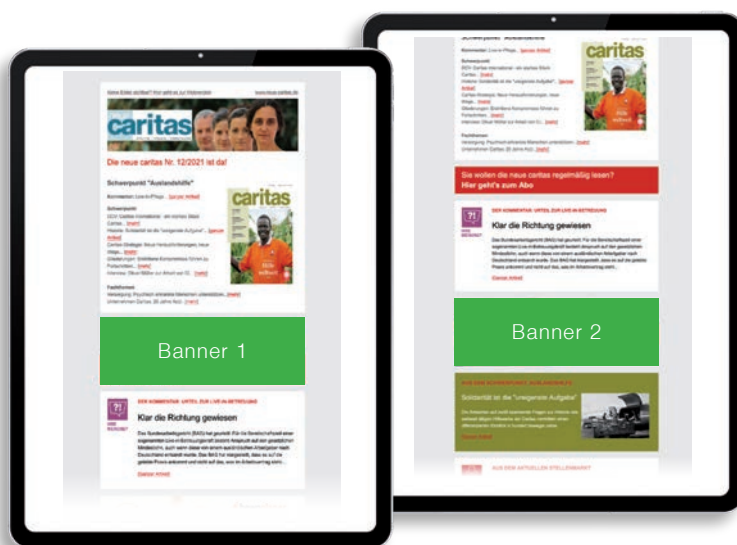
caritas

Die neue caritas Nr. 12/2021 ist da!

Schwerpunkt "Auslandshilfe"

Kommentar: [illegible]

Schwerpunkt

caritas

Banner 1

DER KOMMENTAR: URTEIL ZUR LIVE-IN-BETREUUNG

Klar die Richtung gewiesen

Das Bundesarbeitsgericht (BAG) hat geurteilt: Für die Bereitschaftszeit einer sogenannten Live-in-Betreuungskraft besteht Anspruch auf den gesetzlichen Mindestlohn, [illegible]

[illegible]

Schwerpunkt "Auslandshilfe"

caritas

Sie wollen die neue caritas regelmäßig lesen?
Hier geht's zum Abo

DER KOMMENTAR: URTEIL ZUR LIVE-IN-BETREUUNG

Klar die Richtung gewiesen

Banner 2

Solidarität ist die "ureigenste Aufgabe"

AUS DEM AKTUELLEN STELLENMARKT